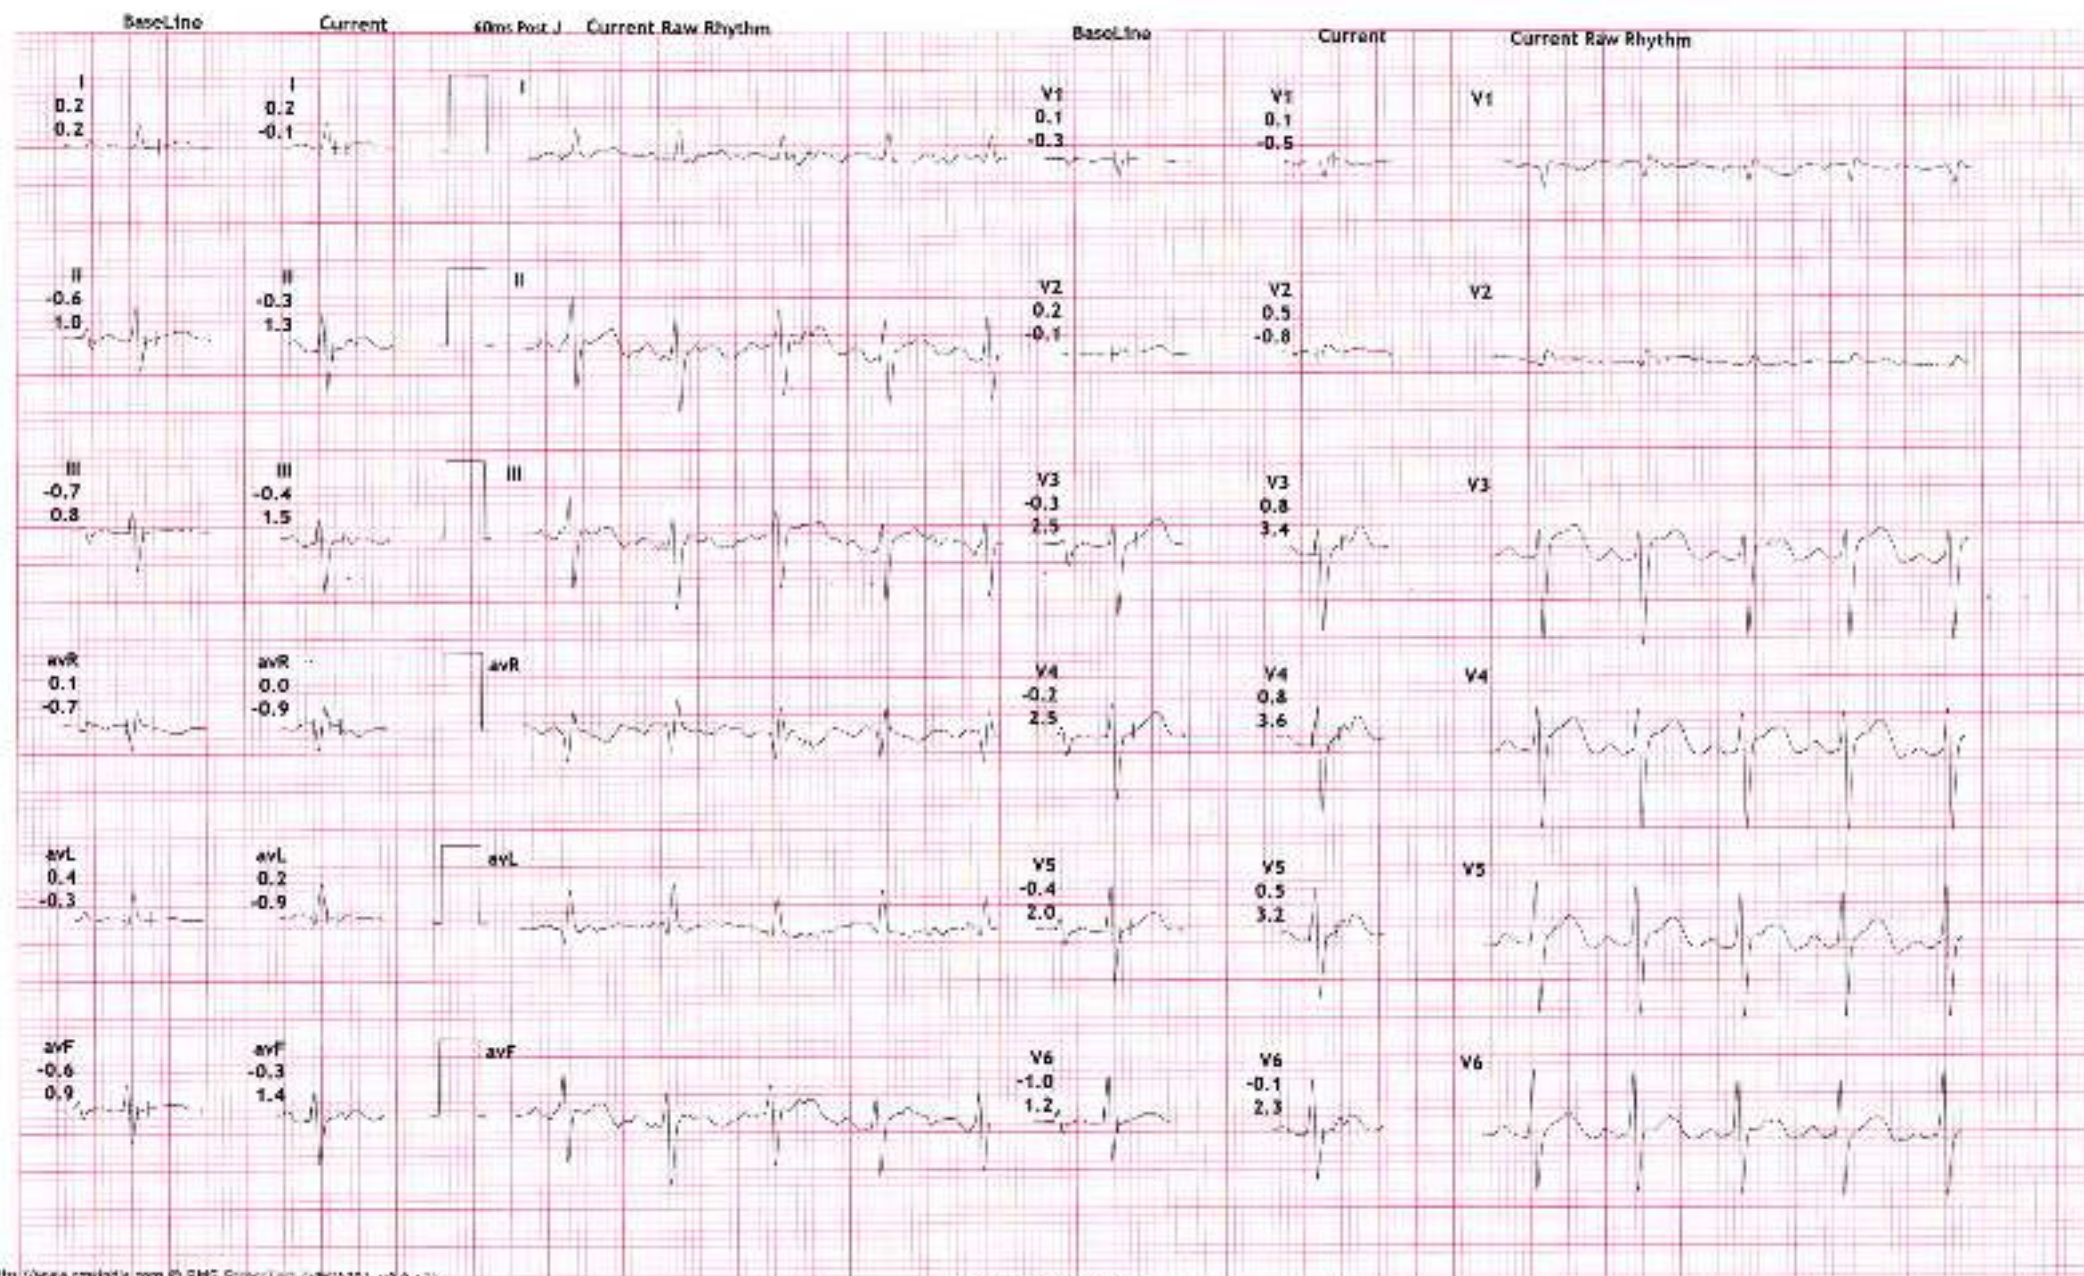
BaseLine Current 60ms Post J Current Raw Rhythm BaseLine Current Current Raw Rhythm

I
0.2
0.2

I
0.2
-0.1

I

V1
0.1
-0.3

V1
0.1
-0.5

V1

II
-0.6
1.0

II
-0.3
1.3

II

V2
0.2
-0.1

V2
0.5
-0.8

V2

III
-0.7
0.8

III
-0.4
1.5

III

V3
-0.3
2.5

V3
0.8
3.4

V3

avR
0.1
-0.7

avR
0.0
-0.9

avR

V4
-0.2
2.5

V4
0.8
3.6

V4

avL
0.4
-0.3

avL
0.2
-0.9

avL

V5
-0.4
2.0

V5
0.5
3.2

V5

avF
-0.6
0.9

avF
-0.3
1.4

avF

V6
-1.0
1.2

V6
-0.1
2.3

V6

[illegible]